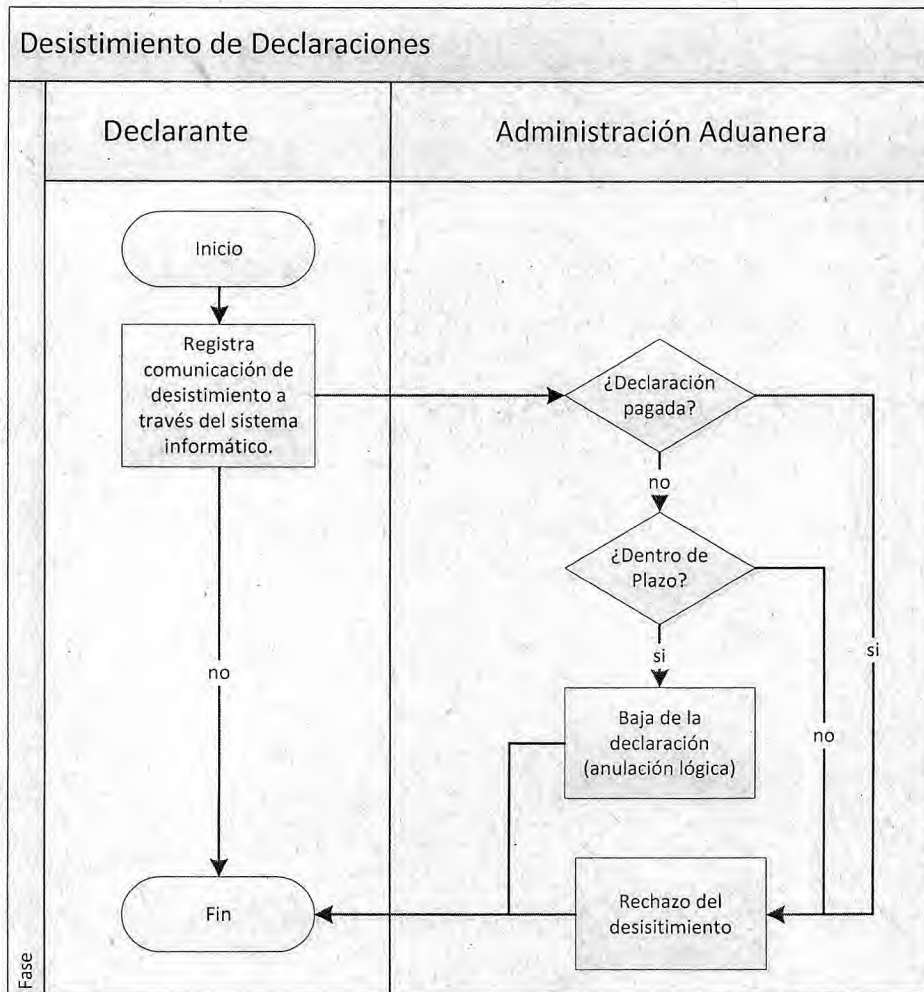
Desistimiento de Declaraciones

Declarante

Administración Aduanera

Inicio

Registra comunicación de desistimiento a través del sistema informático.

¿Declaración pagada?

no

¿Dentro de Plazo?

si

Baja de la declaración (anulación lógica)

si

no

no

Fin

Rechazo del desisitimiento

Fase